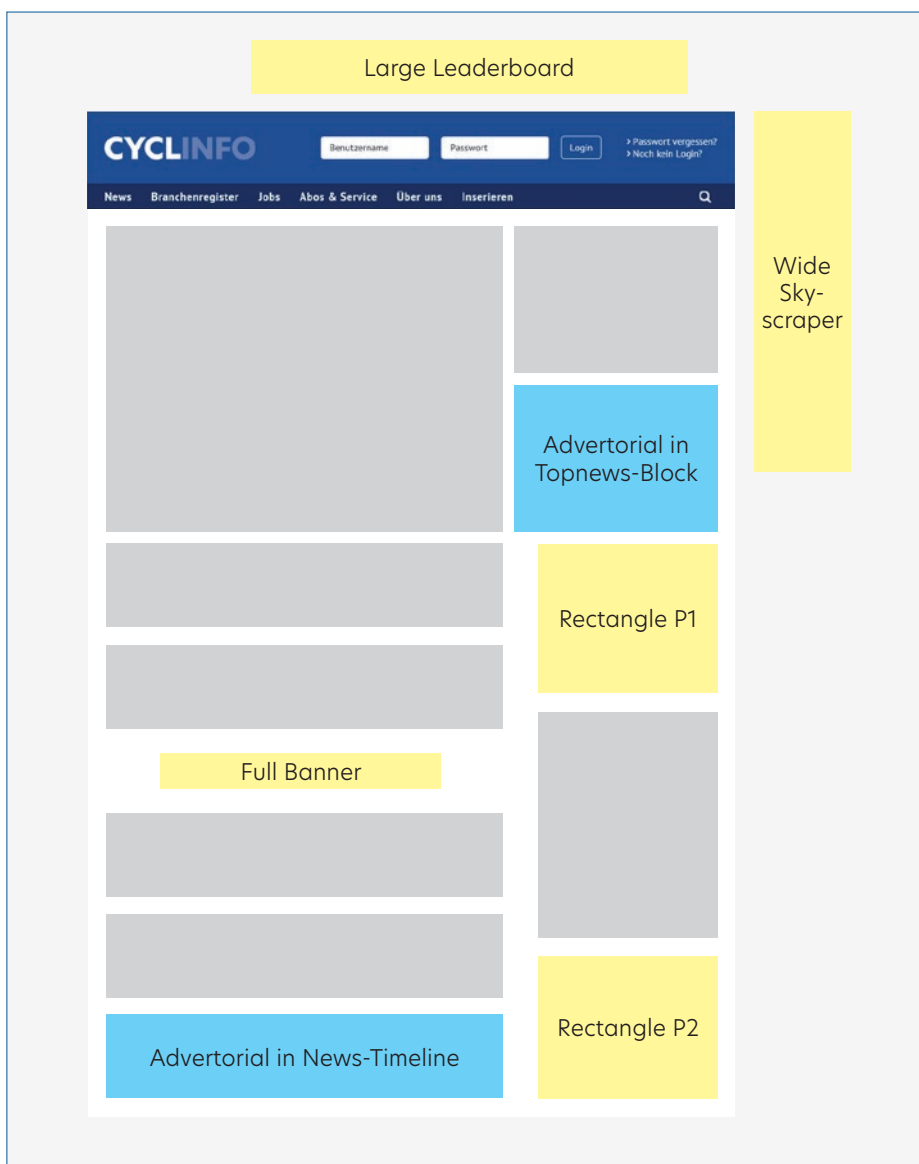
Large Leaderboard

CYCLINFO

Benutzername

Passwort

Login

› Passwort vergessen?
› Noch kein Login?

News Branchenregister Jobs Abos & Service Über uns Inserieren

Wide Skyscraper

Advertorial in Topnews-Block

Rectangle P1

Full Banner

Rectangle P2

Advertorial in News-Timeline